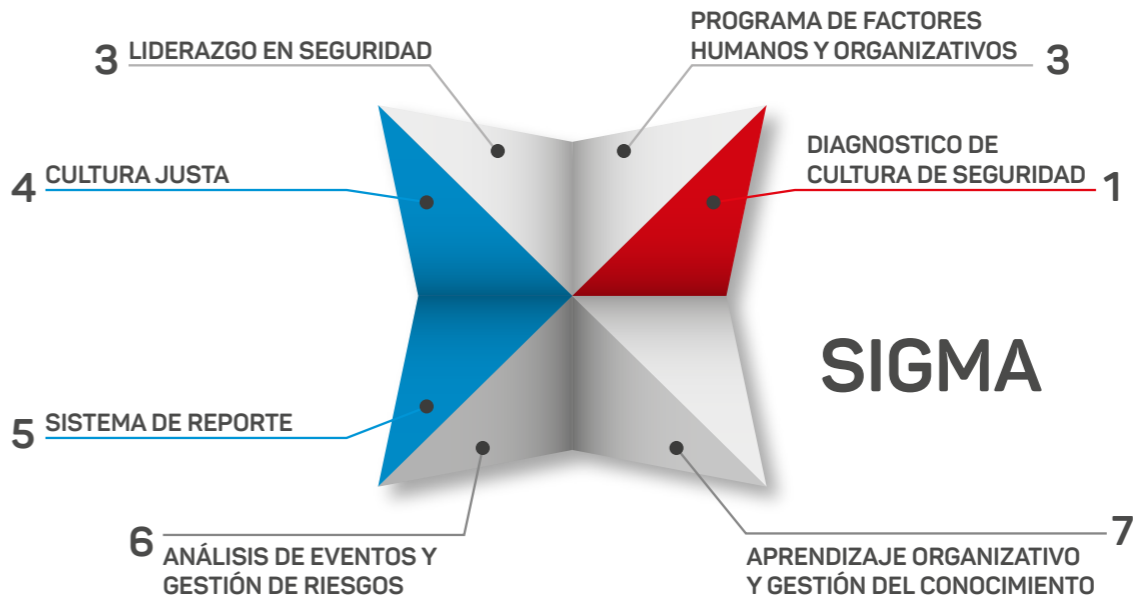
3 LIDERAZGO EN SEGURIDAD

PROGRAMA DE FACTORES HUMANOS Y ORGANIZATIVOS 3

4 CULTURA JUSTA

DIAGNOSTICO DE CULTURA DE SEGURIDAD 1

SIGMA

5 SISTEMA DE REPORTE

6 ANÁLISIS DE EVENTOS Y GESTIÓN DE RIESGOS

7 APRENDIZAJE ORGANIZATIVO Y GESTIÓN DEL CONOCIMIENTO